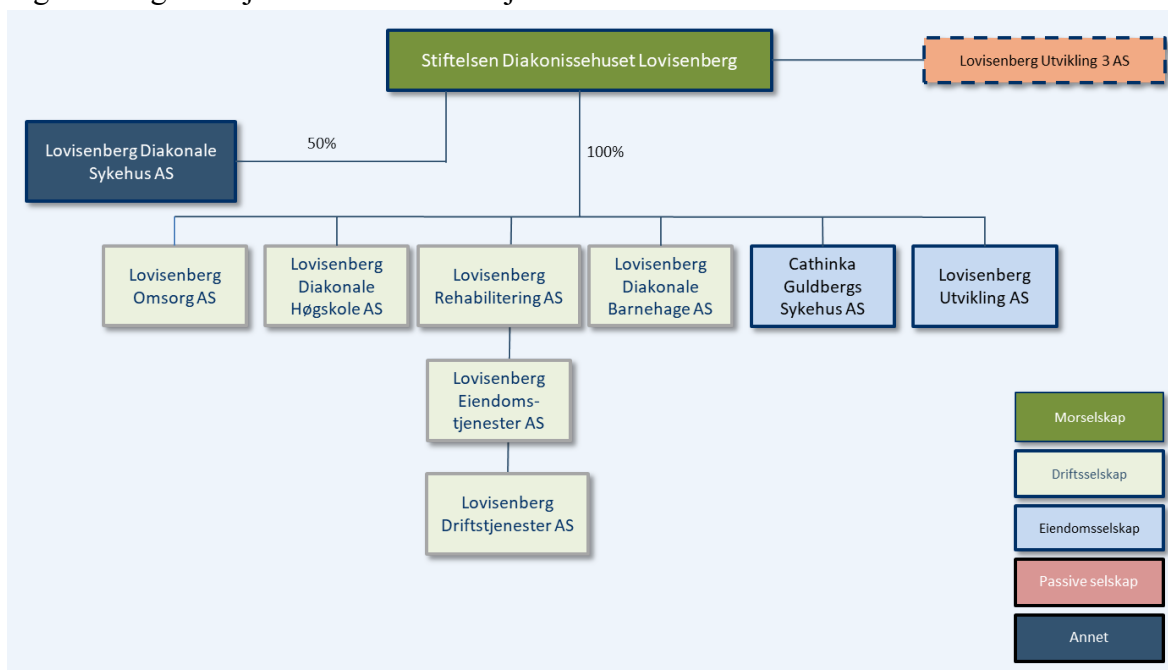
Stiftelsen Diakonissehuset Lovisenberg

Lovisenberg Utvikling 3 AS

Lovisenberg Diakonale Sykehus AS

50%

100%

Lovisenberg Omsorg AS

Lovisenberg Diakonale Høgskole AS

Lovisenberg Rehabilitering AS

Lovisenberg Diakonale Barnehage AS

Cathinka Guldbergs Sykehus AS

Lovisenberg Utvikling AS

Lovisenberg Eiendomstjenester AS

Lovisenberg Driftstjenester AS

Morselskap

Driftsselskap

Eiendomsselskap

Passive selskap

Annet